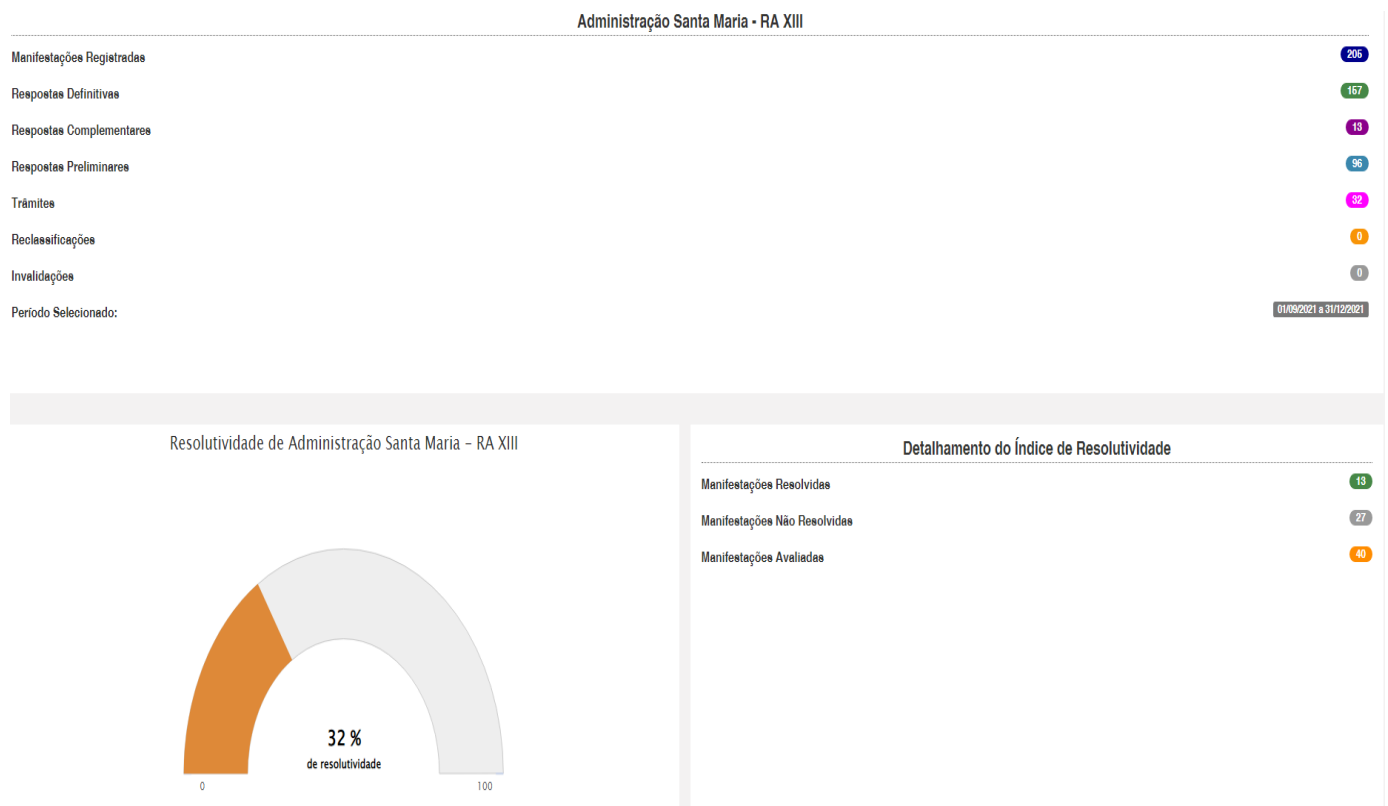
Administração Santa Maria - RA XIII

| | |
|---|---|
| Manifestações Registradas | 205 |
| Respostas Definitivas | 157 |
| Respostas Complementares | 13 |
| Respostas Preliminares | 96 |
| Trâmites | 32 |
| Reclassificações | 0 |
| Invalidações | 0 |
| Período Selecionado: | 01/09/2021 a 31/12/2021 |

Resolutividade de Administração Santa Maria - RA XIII

32 %
de resolutividade

0
100

Detalhamento do Índice de Resolutividade

| | |
|---|---|
| Manifestações Resolvidas | 13 |
| Manifestações Não Resolvidas | 27 |
| Manifestações Avaliadas | 40 |